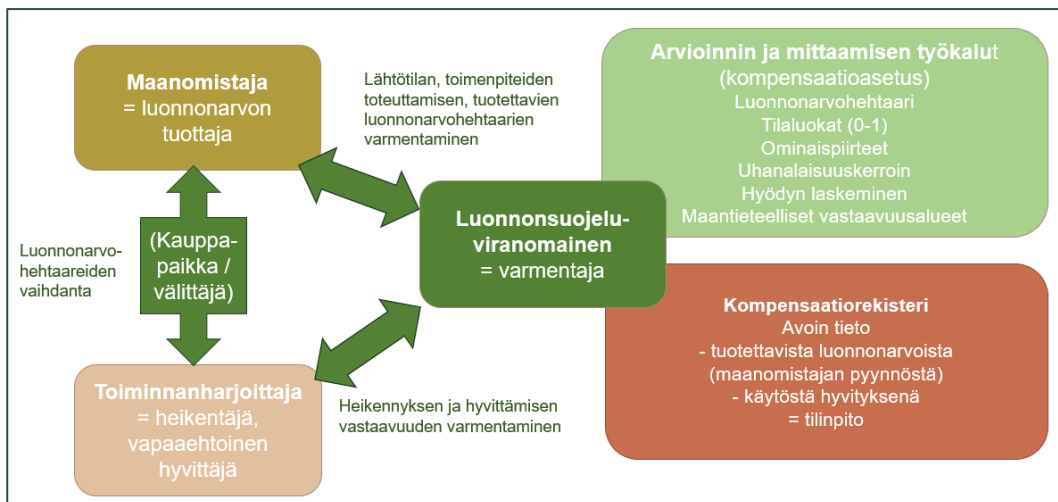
Maanomistaja
= luonnonarvon tuottaja

Lähtötilan, toimenpiteiden toteuttamisen, tuotettavien luonnonarvohehtaarien varmentaminen

Arvioinnin ja mittaamisen työkalut
(kompensaatioasetus)
Luonnonarvohehtaari
Tilaluokat (0-1)
Ominaispiirteet
Uhanalaisuuskerroin
Hyödyn laskeminen
Maantieteelliset vastaavuusalueet

Luonnonarvohehtaareiden vaihdanta

(Kauppapaikka / välittäjä)

Luonnonsuojeluviranomainen
= varmentaja

Kompensaatiorekisteri
Avoin tieto
- tuotettavista luonnonarvoista (maanomistajan pyynnöstä)
- käytöstä hyvityksenä
= tilinpito

Toiminnanharjoittaja
= heikentäjä, vapaaehtoinen hyvittäjä

Heikennyksen ja hyvittämisen vastaavuuden varmentaminen